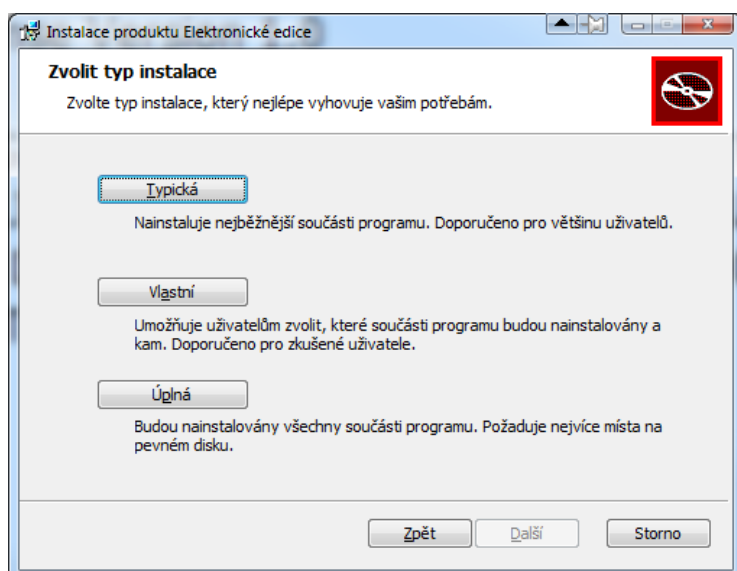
Instalace produktu Elektronické edice

Zvolit typ instalace

Zvolte typ instalace, který nejlépe vyhovuje vašim potřebám.

Typická

Nainstaluje nejběžnější součásti programu. Doporučeno pro většinu uživatelů.

Vlastní

Umožňuje uživatelům zvolit, které součásti programu budou nainstalovány a kam. Doporučeno pro zkušené uživatele.

Úplná

Budou nainstalovány všechny součásti programu. Požaduje nejvíce místa na pevném disku.

Zpět Další Storno